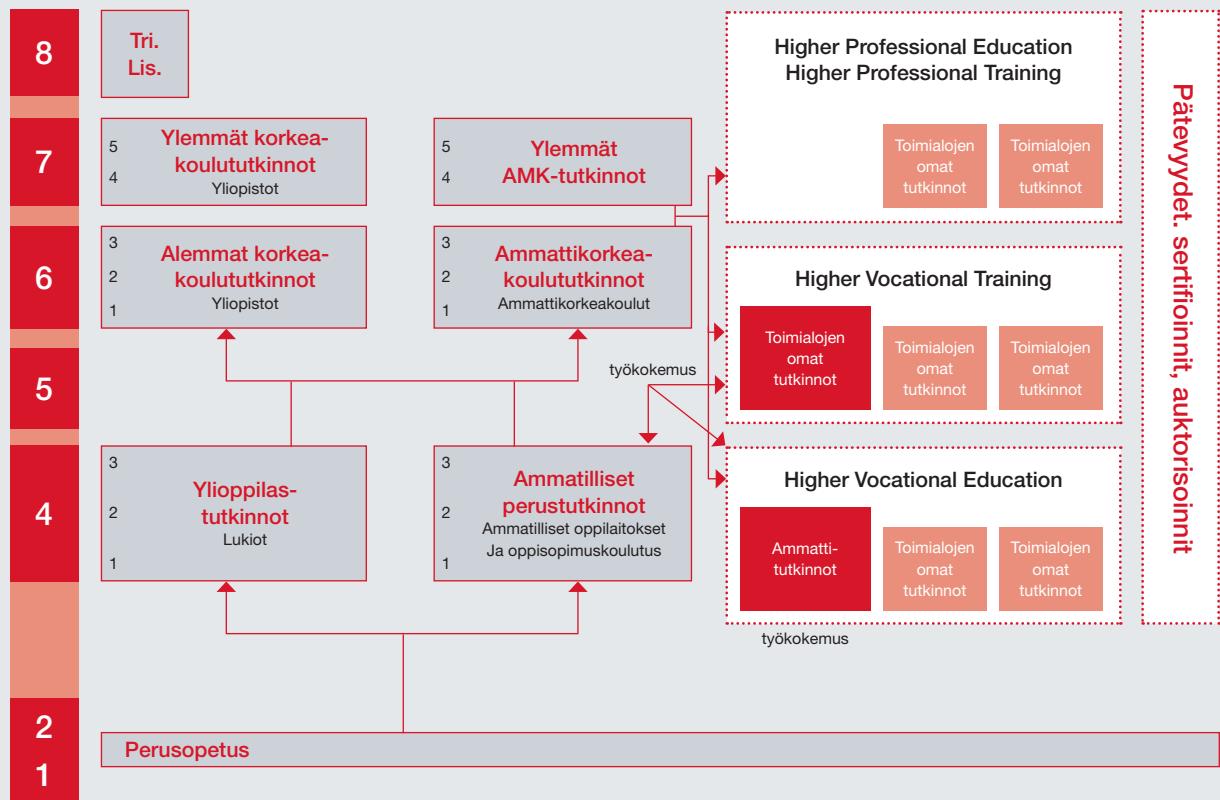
8

Tri.
Lis.

Higher Professional Education
Higher Professional Training

Toimialojen omat tutkinnot

Toimialojen omat tutkinnot

Pätevyydet. sertifioinnit, auktorisoinnit

7

5
4
Ylemmät korkeakoulututkinnot
Yliopistot

5
4
Ylemmät AMK-tutkinnot

6

3
2
1
Alemmat korkeakoulututkinnot
Yliopistot

3
2
1
Ammattikorkeakoulututkinnot
Ammattikorkeakoulut

Higher Vocational Training

Toimialojen omat tutkinnot

Toimialojen omat tutkinnot

Toimialojen omat tutkinnot

työkokemus

5

4

3
2
1
Ylioppilastutkinnot
Lukiot

3
2
1
Ammatilliset perustutkinnot
Ammatilliset oppilaitokset
Ja oppisopimuskoulutus

Higher Vocational Education

Ammattitutkinnot

Toimialojen omat tutkinnot

Toimialojen omat tutkinnot

työkokemus

2
1

Perusopetus